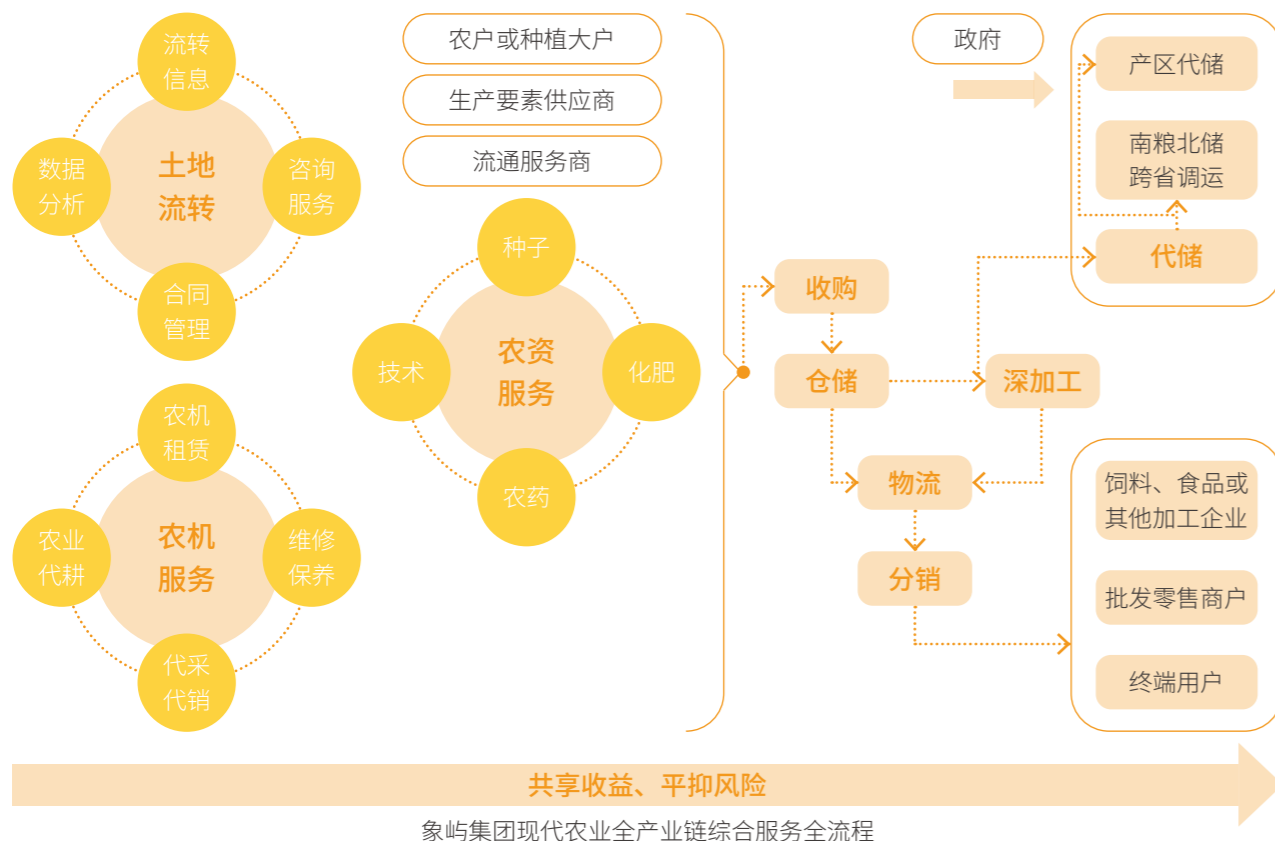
流转信息

数据分析

土地流转

咨询服务

合同管理

农机租赁

农业代耕

农机服务

维修保养

代采代销

农户或种植大户

生产要素供应商

流通服务商

种子

技术

农资服务

化肥

农药

政府

产区代储

南粮北储跨省调运

代储

收购

仓储

深加工

物流

分销

饲料、食品或其他加工企业

批发零售商户

终端用户

共享收益、平抑风险

象屿集团现代农业全产业链综合服务全流程